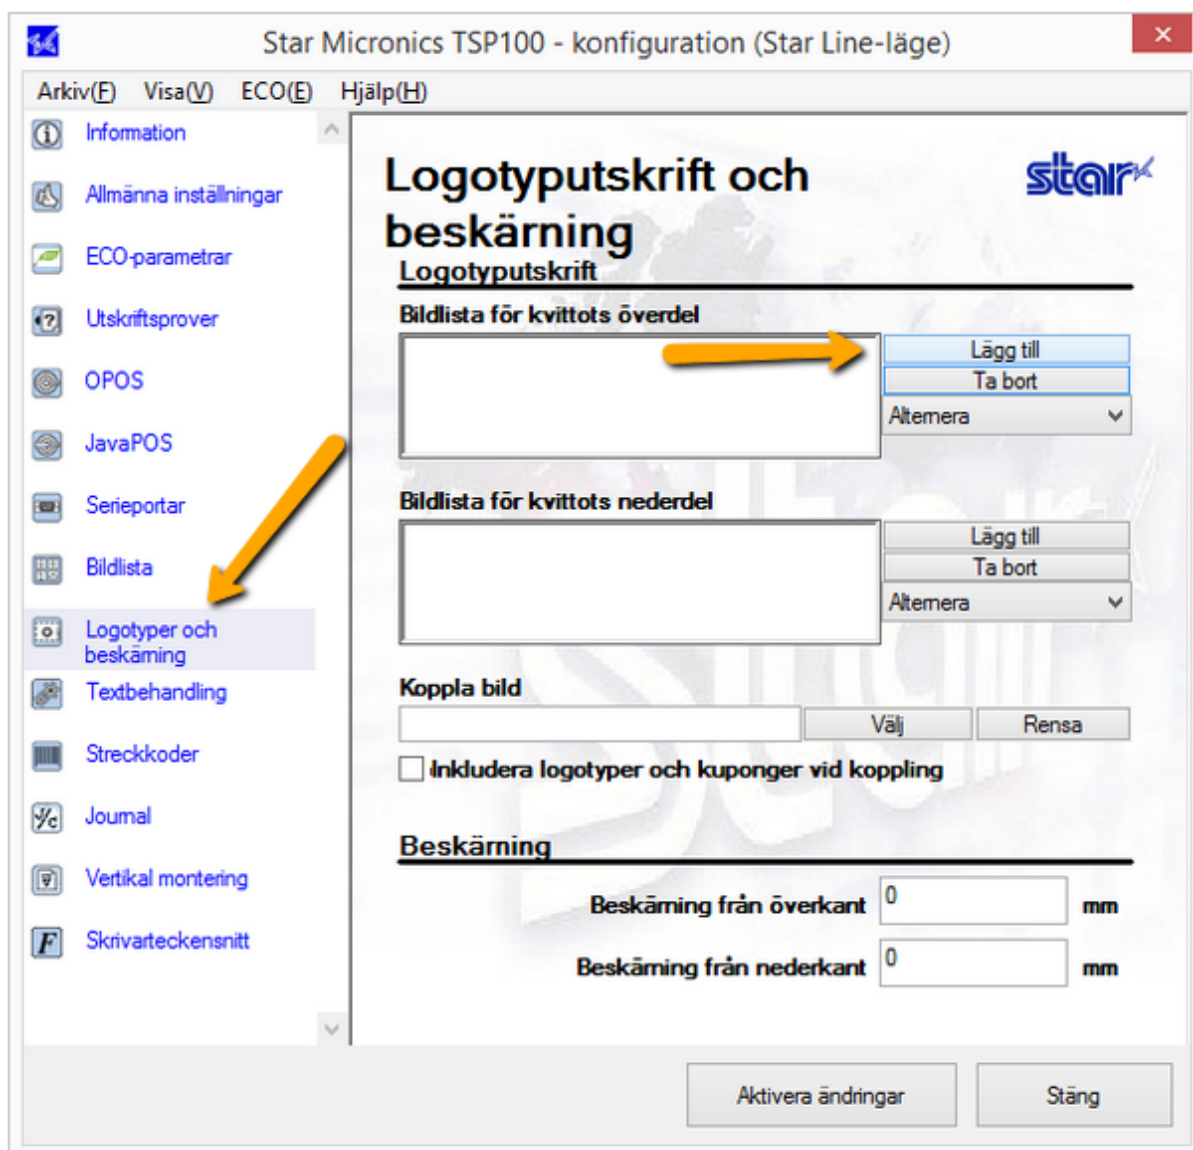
Star Micronics TSP100 - konfiguration (Star Line-läge)

Arkiv(F) Visa(V) ECO(E) Hjälp(H)

Information
Allmänna inställningar
ECO-parametrar
Utskriftsprover
OPOS
JavaPOS
Serieportar
Bildlista
Logotyper och beskärning
Textbehandling
Streckkoder
Journal
Vertikal montering
Skrivarteckensnitt

Logotyputskrift och beskärning

star

Logotyputskrift

Bildlista för kvittots överdel

Lägg till
Ta bort
Alternera

Bildlista för kvittots nederdel

Lägg till
Ta bort
Alternera

Koppla bild

Välj
Rensa

Inkludera logotyper och kuponger vid koppling

Beskärning

Beskärning från överkant 0 mm

Beskärning från nederkant 0 mm

Aktivera ändringar
Stäng